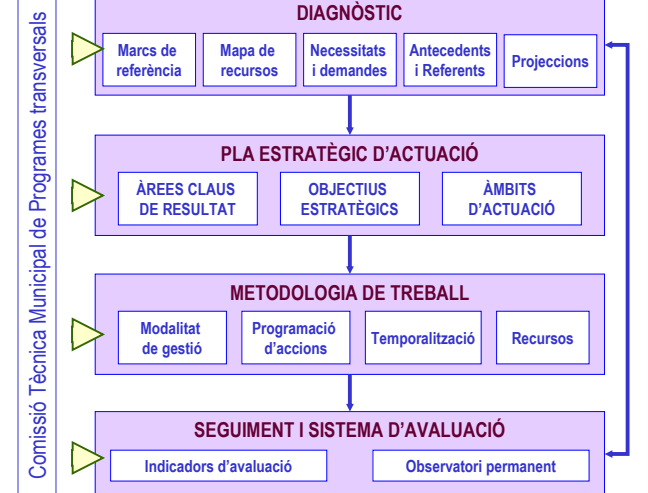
Comissió Tècnica Municipal de Programes transversals

DIAGNÒSTIC

Marcs de referència

Mapa de recursos

Necessitats i demandes

Antecedents i Referents

Projeccions

PLA ESTRATÈGIC D'ACTUACIÓ

ÀREES CLAUS DE RESULTAT

OBJECTIUS ESTRATÈGICS

ÀMBITS D'ACTUACIÓ

METODOLOGIA DE TREBALL

Modalitat de gestió

Programació d'accions

Temporalització

Recursos

SEGUIMENT I SISTEMA D'AVALUACIÓ

Indicadors d'avaluació

Observatori permanent